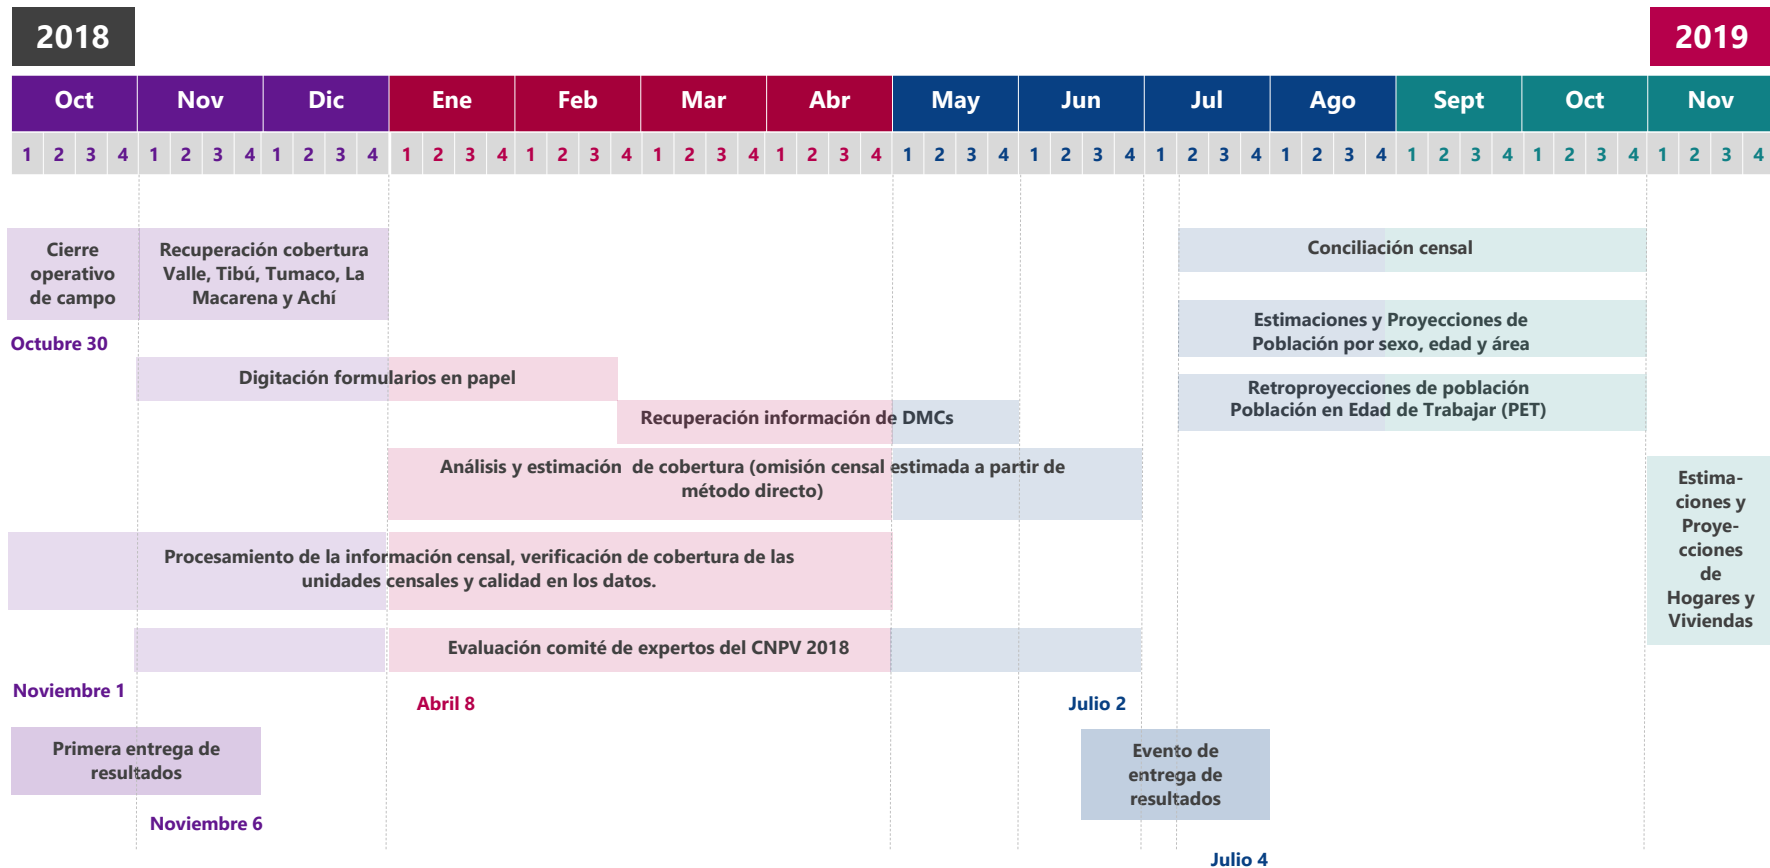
2018

2019

| Oct | | | | Nov | | | | Dic | | | | Ene | | | | Feb | | | | Mar | | | | Abr | | | | May | | | | Jun | | | | Jul | | | | Ago | | | | Sept | | | | Oct | | | | Nov | | | |
|---|---|---|---|---|---|---|---|---|---|---|---|---|---|---|---|---|---|---|---|---|---|---|---|---|---|---|---|---|---|---|---|---|---|---|---|---|---|---|---|---|---|---|---|---|---|---|---|---|---|---|---|---|---|---|---|
| 1 | 2 | 3 | 4 | 1 | 2 | 3 | 4 | 1 | 2 | 3 | 4 | 1 | 2 | 3 | 4 | 1 | 2 | 3 | 4 | 1 | 2 | 3 | 4 | 1 | 2 | 3 | 4 | 1 | 2 | 3 | 4 | 1 | 2 | 3 | 4 | 1 | 2 | 3 | 4 | 1 | 2 | 3 | 4 | 1 | 2 | 3 | 4 | 1 | 2 | 3 | 4 | 1 | 2 | 3 | 4 |

Cierre operativo de campo

Recuperación cobertura Valle, Tibú, Tumaco, La Macarena y Achí

Conciliación censal

Octubre 30

Estimaciones y Proyecciones de Población por sexo, edad y área

Digitación formularios en papel

Retroproyecciones de población Población en Edad de Trabajar (PET)

Recuperación información de DMCs

Análisis y estimación de cobertura (omisión censal estimada a partir de método directo)

Estimaciones y Proyecciones de Hogares y Viviendas

Procesamiento de la información censal, verificación de cobertura de las unidades censales y calidad en los datos.

Evaluación comité de expertos del CNPV 2018

Noviembre 1

Abril 8

Julio 2

Primera entrega de resultados

Evento de entrega de resultados

Noviembre 6

Julio 4